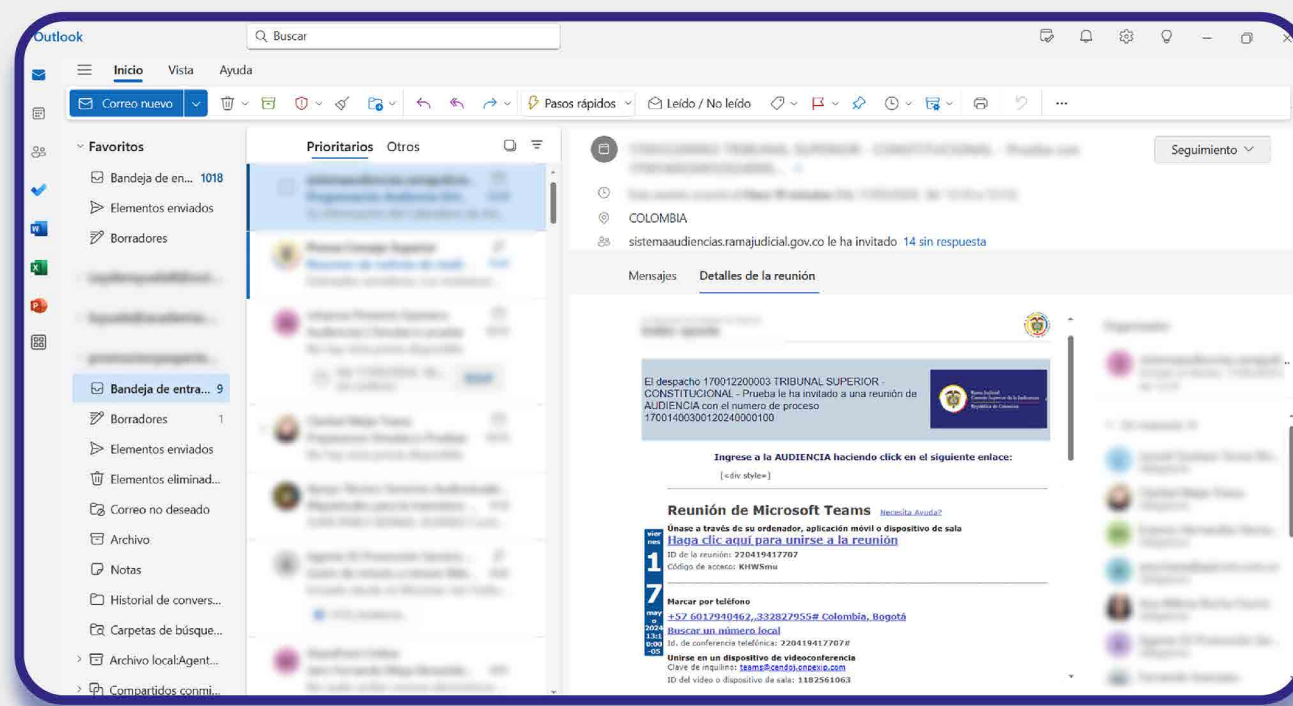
Outlook

Buscar

Inicio Vista Ayuda

Correo nuevo

Pasos rápidos

Leído / No leído

Favoritos

Bandeja de en... 1018

Elementos enviados

Borradores

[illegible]

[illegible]

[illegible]

Bandeja de entra... 9

Borradores 1

Elementos enviados

Elementos eliminad...

Correo no deseado

Archivo

Notas

Historial de convers...

Carpetas de búsque...

Archivo local:Agent...

Compartidos conmi...

Prioritarios Otros

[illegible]

Seguimiento

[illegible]

COLOMBIA

sistemaaudiencias.ramajudicial.gov.co le ha invitado 14 sin respuesta

Mensajes Detalles de la reunión

El despacho 170012200003 TRIBUNAL SUPERIOR - CONSTITUCIONAL - Prueba le ha invitado a una reunión de AUDIENCIA con el numero de proceso 17001400300120240000100

Ingrese a la AUDIENCIA haciendo click en el siguiente enlace:

[<div style=]

Reunión de Microsoft Teams Necesita Ayuda?

Únase a través de su ordenador, aplicación móvil o dispositivo de sala

Haga clic aquí para unirse a la reunión

ID de la reunión: 220419417707

Código de acceso: KHWSmu

Marcar por teléfono

+57 6017940462,,332827955# Colombia, Bogotá

Buscar un número local

Id. de conferencia telefónica: 220419417707#

Unirse en un dispositivo de videoconferencia

Clave de inquilino: teams@cendoj.onpexip.com

ID del video o dispositivo de sala: 1182561063

viernes 17 mayo 2024 13:10:00 -05